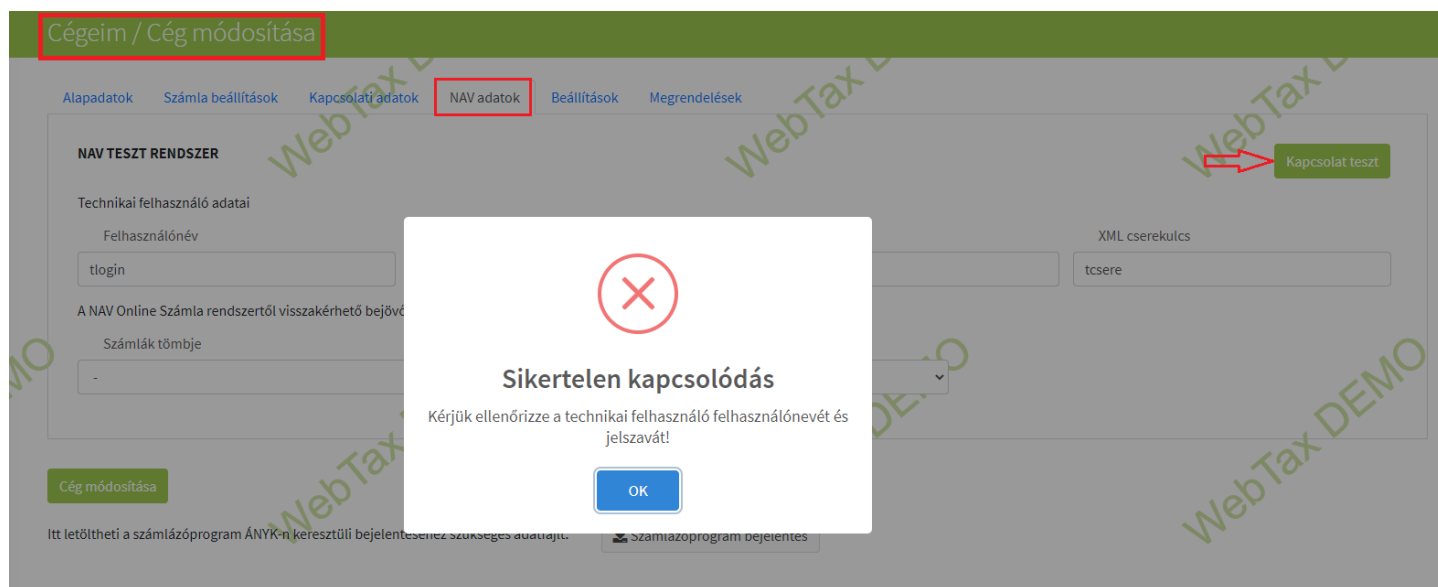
Cégeim / Cég módosítása

Alapadatok
Számla beállítások
Kapcsolati adatok
NAV adatok
Beállítások
Megrendelések

NAV TESZT RENDSZER

Kapcsolat teszt

Technikai felhasználó adatai

Felhasználónév

tlogin

XML cserekulcs

tcsere

A NAV Online Számla rendszertől visszakérhető bejövő

Számlák tömbje

-

Sikertelen kapcsolódás

Kérjük ellenőrizze a technikai felhasználó felhasználónevét és jelszavát!

OK

Cég módosítása

Itt letöltheti a számlázóprogram ÁNYK-n keresztüli bejelentéséhez szükséges adatlapját.

Számlázóprogram bejelentés

WebTax DEMO